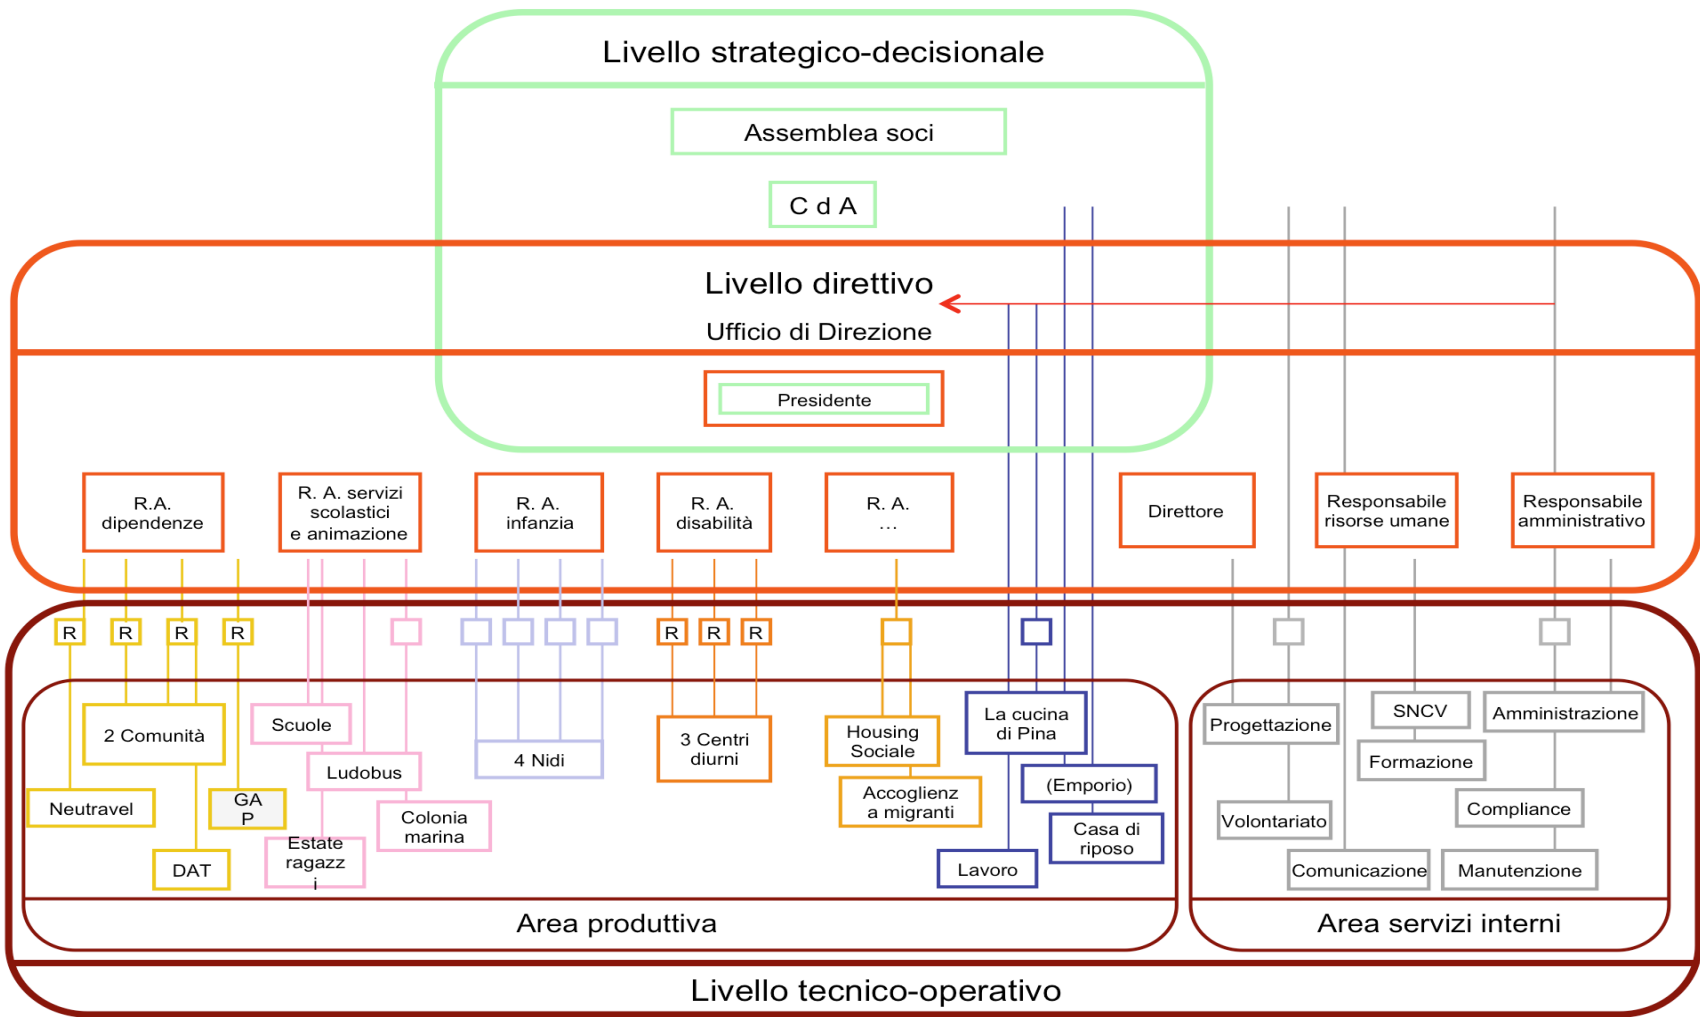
Livello strategico-decisionale

Assemblea soci

C d A

Livello direttivo

Ufficio di Direzione

Presidente

R.A. dipendenze

R. A. servizi scolastici e animazione

R. A. infanzia

R. A. disabilità

R. A. …

Direttore

Responsabile risorse umane

Responsabile amministrativo

R R R R

R R R

2 Comunità

Neutravel

GA P

DAT

Scuole

Ludobus

Colonia marina

Estate ragazz i

4 Nidi

3 Centri diurni

Housing Sociale

Accoglienz a migranti

La cucina di Pina

(Emporio)

Casa di riposo

Lavoro

Progettazione

SNCV

Amministrazione

Formazione

Volontariato

Compliance

Comunicazione

Manutenzione

Area produttiva

Area servizi interni

Livello tecnico-operativo